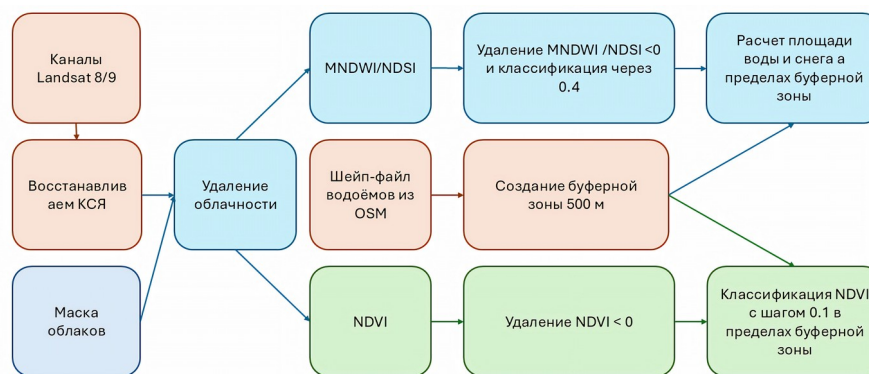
Каналы Landsat 8/9

Восстанавливаем КСЯ

Маска облаков

Удаление облачности

MNDWI/NDSI

Удаление MNDWI /NDSI <0 и классификация через 0.4

Расчет площади воды и снега а пределах буферной зоны

Шейп-файл водоёмов из OSM

Создание буферной зоны 500 м

NDVI

Удаление NDVI < 0

Классификация NDVI с шагом 0.1 в пределах буферной зоны